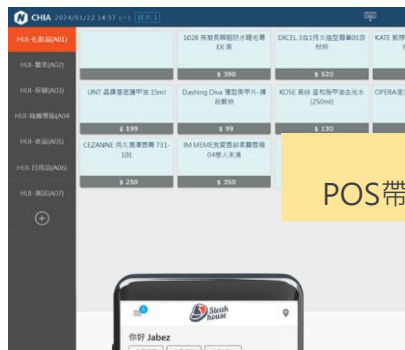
CHIA 2024/01/22 14:57 (一) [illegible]

HUI-化妝品(A01)
HUI-醫美(A02)
HUI-保健(A03)
HUI-隱藏商品(A04)
HUI-食品(A05)
HUI-日用品(A06)
HUI-測試(A07)

1028 用親親唇部防水睫毛膏EX黑
$ 390
EXCEL 3合1持久細定眉筆01自然棕
$ 520
KATE 凱婷
UNT 晶鑽香氛護甲油 15ml
$ 159
Dashing Diva 薄型美甲片-繽紛翻粉
$ 99
KOSE 美緹 溫和除甲油去光水(250ml)
$ 130
OPERA渲
CEZANNE 持久薄滑腮紅 731-101
$ 250
IM MEME我愛唇膏卸霜慕斯唇釉 04戀人來進
$ 350

POS帶

你好 Jabez
Steak House